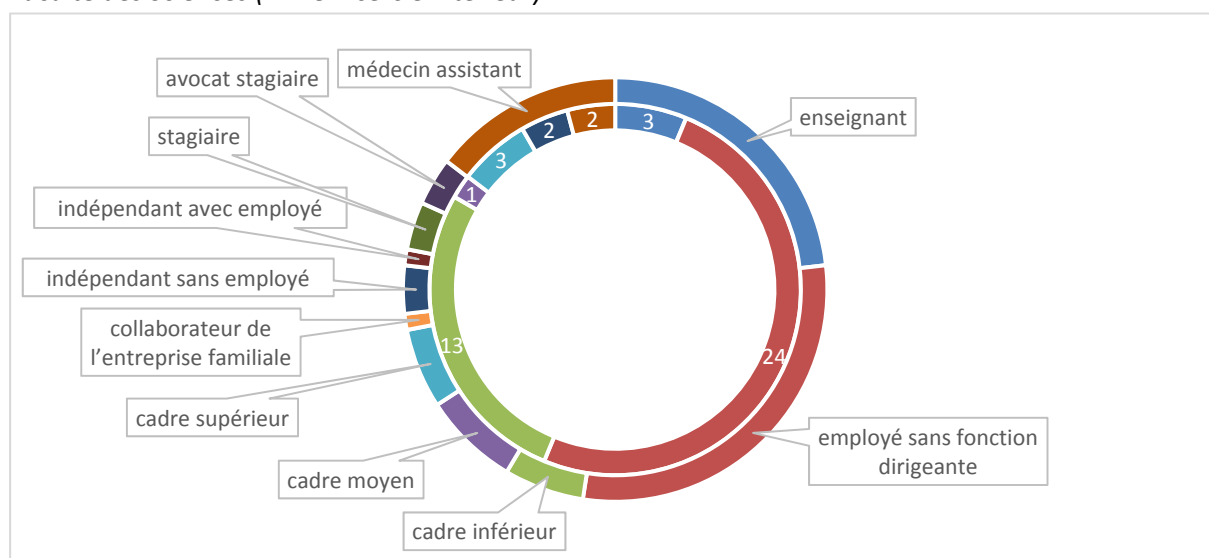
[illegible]

médecin assistant
avocat stagiaire
stagiaire
indépendant avec employé
indépendant sans employé
collaborateur de l'entreprise familiale
cadre supérieur
cadre moyen
cadre inférieur
enseignant
employé sans fonction dirigeante

3
2
2
3
1
13
24